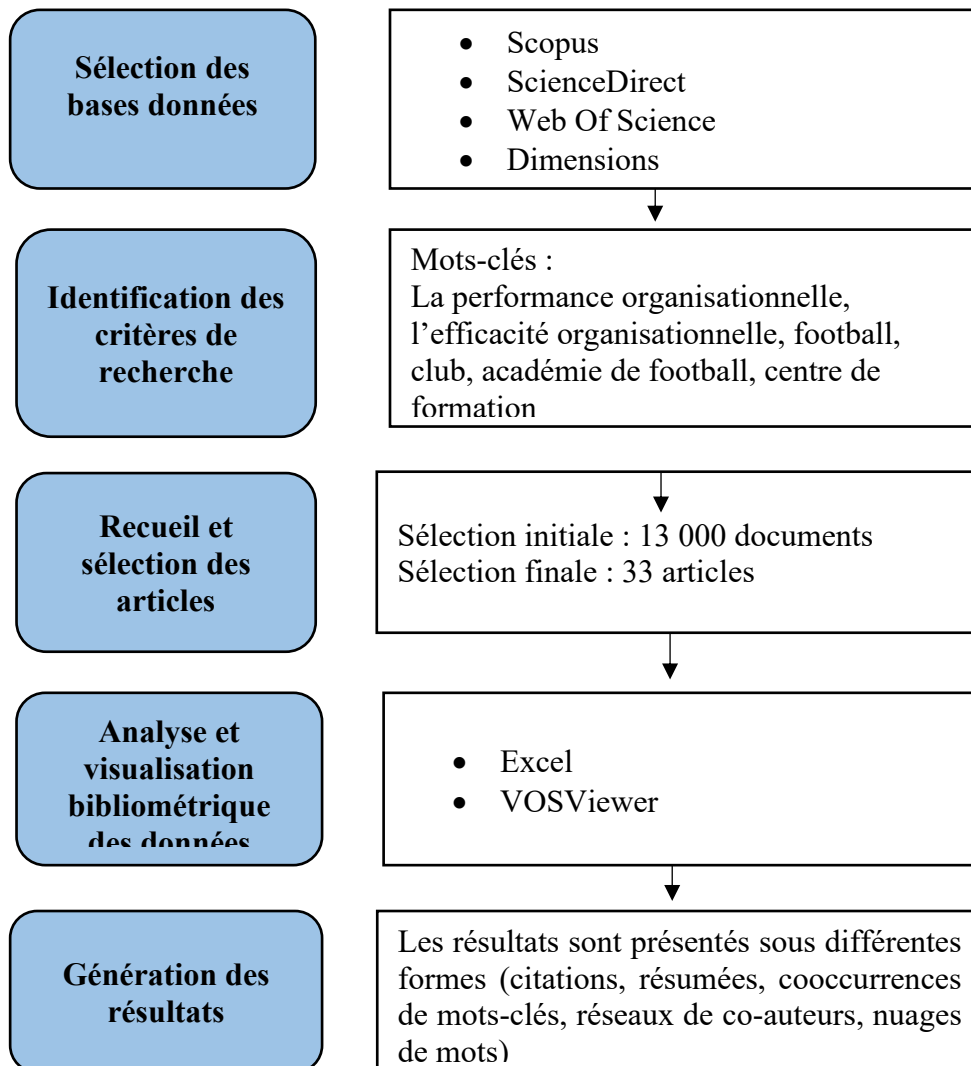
Sélection des bases données

- Scopus
- ScienceDirect
- Web Of Science
- Dimensions

Identification des critères de recherche

Mots-clés :
La performance organisationnelle, l'efficacité organisationnelle, football, club, académie de football, centre de formation

Recueil et sélection des articles

Sélection initiale : 13 000 documents
Sélection finale : 33 articles

Analyse et visualisation bibliométrique des données

- Excel
- VOSViewer

Génération des résultats

Les résultats sont présentés sous différentes formes (citations, résumées, cooccurrences de mots-clés, réseaux de co-auteurs, nuages de mots)